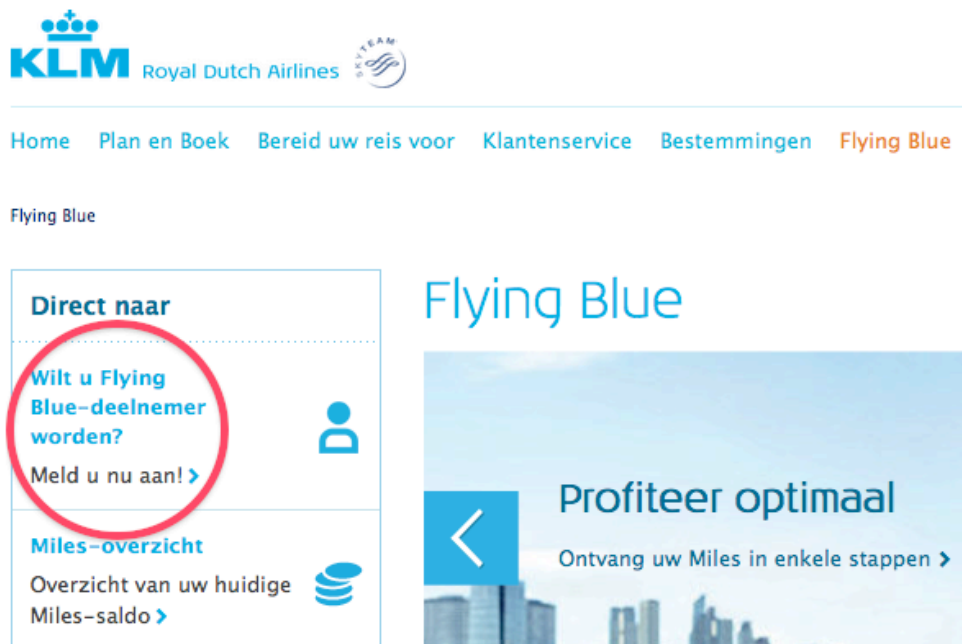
KLM Royal Dutch Airlines SKYTEAM

Home Plan en Boek Bereid uw reis voor Klantenservice Bestemmingen Flying Blue

Flying Blue

Direct naar

Wilt u Flying Blue-deelnemer worden?

Meld u nu aan! ›

Miles-overzicht

Overzicht van uw huidige Miles-saldo ›

Flying Blue

Profiteer optimaal

Ontvang uw Miles in enkele stappen ›